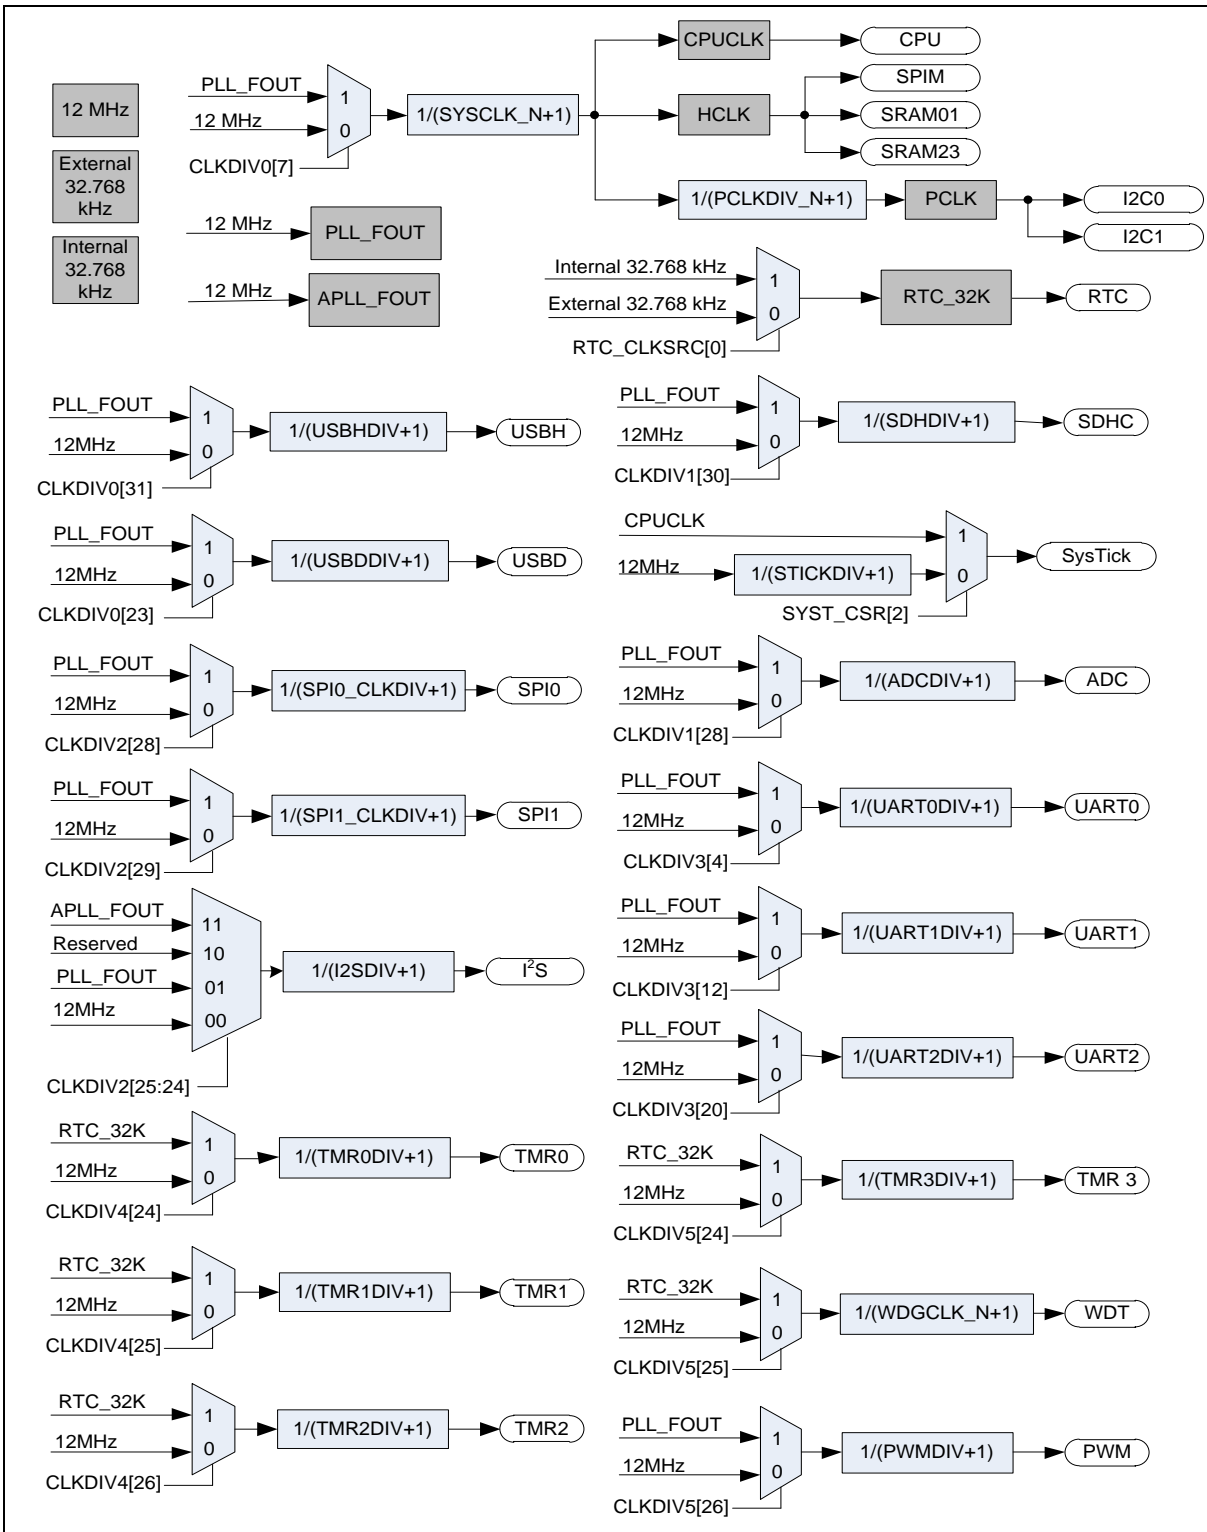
12 MHz

External 32.768 kHz

Internal 32.768 kHz

PLL_FOUT
12 MHz
CLKDIV0[7]
1
0
1/(SYSCLK_N+1)

CPUCLK
CPU

HCLK
SPIM
SRAM01
SRAM23

1/(PCLKDIV_N+1)
PCLK
I2C0
I2C1

12 MHz
PLL_FOUT

12 MHz
APLL_FOUT

Internal 32.768 kHz
External 32.768 kHz
RTC_CLKSRC[0]
1
0
RTC_32K
RTC

PLL_FOUT
12MHz
CLKDIV0[31]
1
0
1/(USBHDIV+1)
USBH

PLL_FOUT
12MHz
CLKDIV1[30]
1
0
1/(SDHDIV+1)
SDHC

PLL_FOUT
12MHz
CLKDIV0[23]
1
0
1/(USBDDIV+1)
USBD

CPUCLK
12MHz
1/(STICKDIV+1)
SYST_CSR[2]
1
0
SysTick

PLL_FOUT
12MHz
CLKDIV2[28]
1
0
1/(SPI0_CLKDIV+1)
SPI0

PLL_FOUT
12MHz
CLKDIV1[28]
1
0
1/(ADCDIV+1)
ADC

PLL_FOUT
12MHz
CLKDIV2[29]
1
0
1/(SPI1_CLKDIV+1)
SPI1

PLL_FOUT
12MHz
CLKDIV3[4]
1
0
1/(UART0DIV+1)
UART0

APLL_FOUT
Reserved
PLL_FOUT
12MHz
11
10
01
00
CLKDIV2[25:24]
1/(I2SDIV+1)
$I^2S$

PLL_FOUT
12MHz
CLKDIV3[12]
1
0
1/(UART1DIV+1)
UART1

PLL_FOUT
12MHz
CLKDIV3[20]
1
0
1/(UART2DIV+1)
UART2

RTC_32K
12MHz
CLKDIV4[24]
1
0
1/(TMR0DIV+1)
TMR0

RTC_32K
12MHz
CLKDIV5[24]
1
0
1/(TMR3DIV+1)
TMR 3

RTC_32K
12MHz
CLKDIV4[25]
1
0
1/(TMR1DIV+1)
TMR1

RTC_32K
12MHz
CLKDIV5[25]
1
0
1/(WDGCLK_N+1)
WDT

RTC_32K
12MHz
CLKDIV4[26]
1
0
1/(TMR2DIV+1)
TMR2

PLL_FOUT
12MHz
CLKDIV5[26]
1
0
1/(PWMDIV+1)
PWM